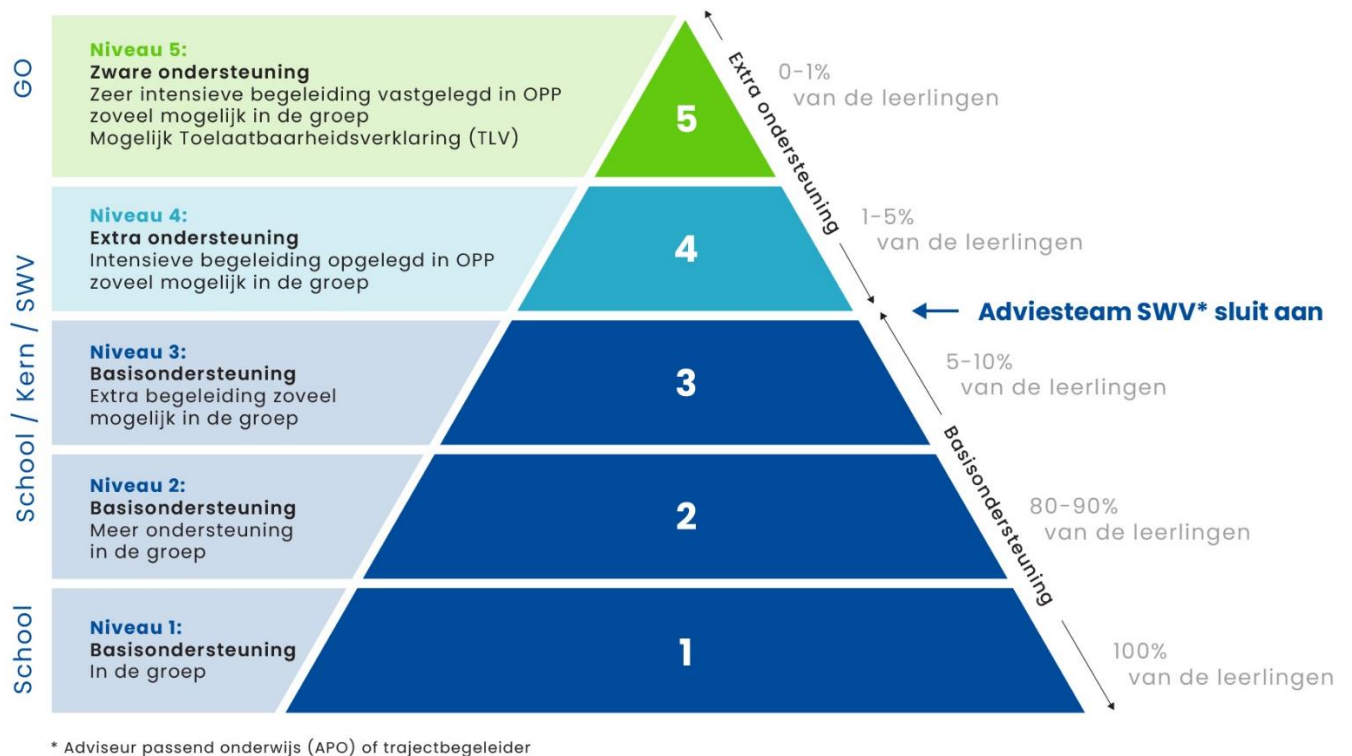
GO

Niveau 5:
Zware ondersteuning
Zeer intensieve begeleiding vastgelegd in OPP zoveel mogelijk in de groep
Mogelijk Toelaatbaarheidsverklaring (TLV)

5

Extra ondersteuning

0-1%
van de leerlingen

School / Kern / SWV

Niveau 4:
Extra ondersteuning
Intensieve begeleiding opgelegd in OPP zoveel mogelijk in de groep

4

1-5%
van de leerlingen

Adviesteam SWV* sluit aan

Niveau 3:
Basisondersteuning
Extra begeleiding zoveel mogelijk in de groep

3

5-10%
van de leerlingen

Basisondersteuning

Niveau 2:
Basisondersteuning
Meer ondersteuning in de groep

2

80-90%
van de leerlingen

School

Niveau 1:
Basisondersteuning
In de groep

1

100%
van de leerlingen

* Adviseur passend onderwijs (APO) of trajectbegeleider